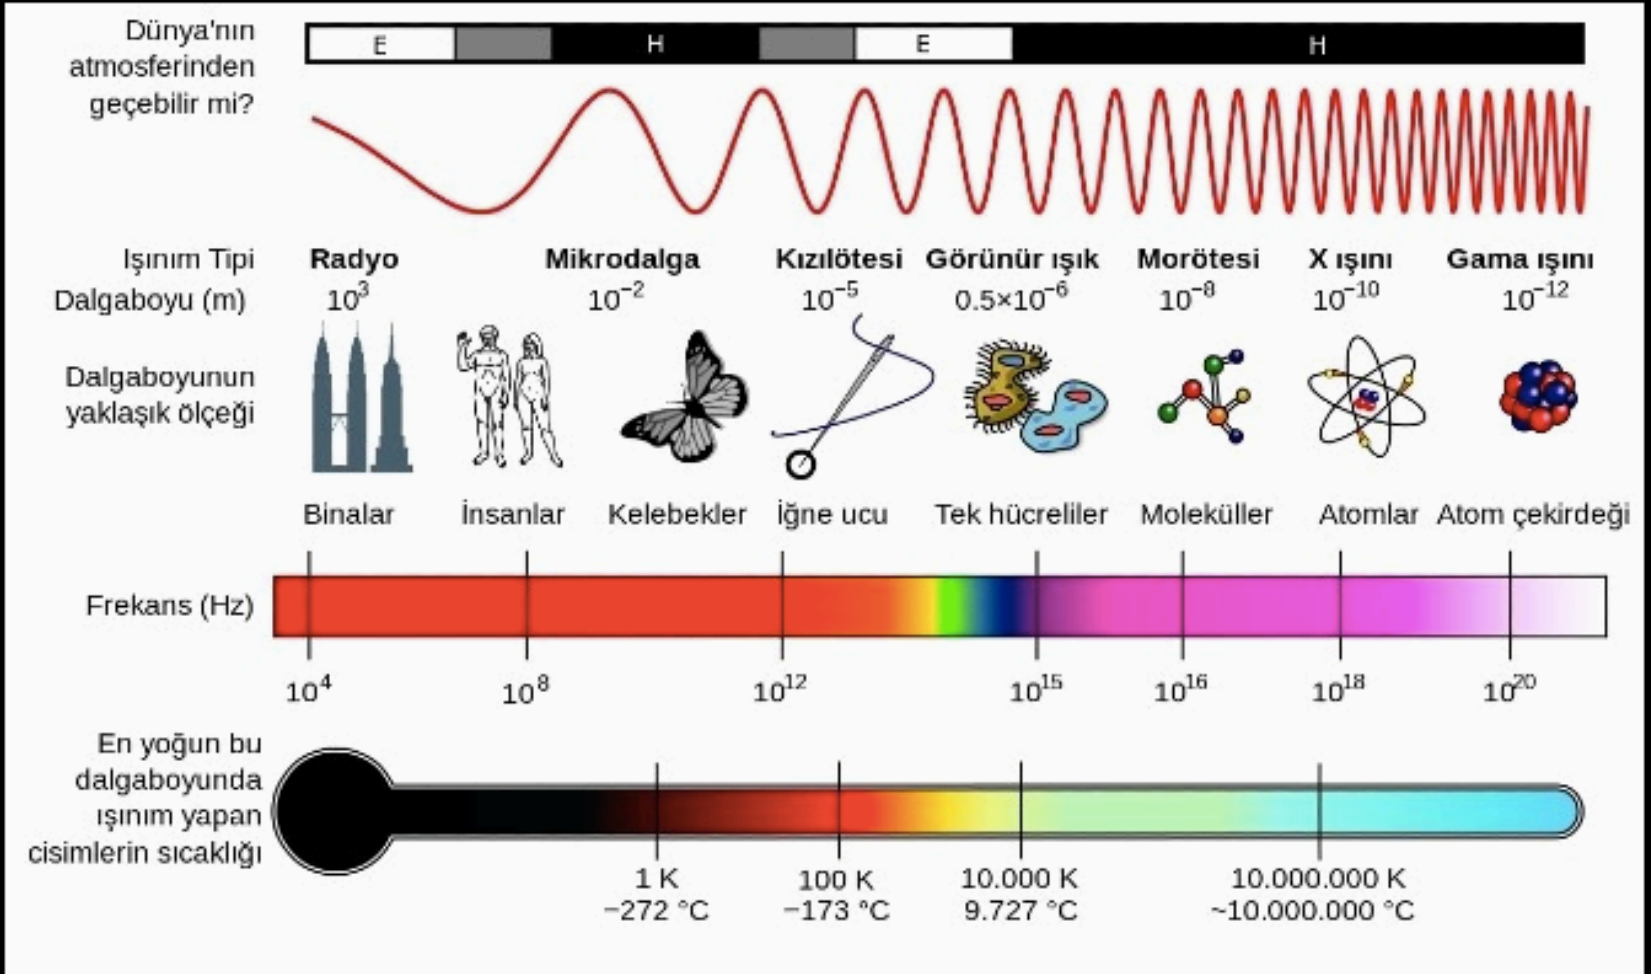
Dünya'nın atmosferinden geçebilir mi?

E H E H

Işınım Tipi Radyo Mikrodalga Kızılötesi Görünür ışık Morötesi X ışını Gama ışını

Dalgaboyu (m) $10^3$ $10^{-2}$ $10^{-5}$ $0.5\times10^{-6}$ $10^{-8}$ $10^{-10}$ $10^{-12}$

Dalgaboyunun yaklaşık ölçeği

Binalar İnsanlar Kelebekler İğne ucu Tek hücreliler Moleküller Atomlar Atom çekirdeği

Frekans (Hz)

$10^4$ $10^8$ $10^{12}$ $10^{15}$ $10^{16}$ $10^{18}$ $10^{20}$

En yoğun bu dalgaboyunda ışınım yapan cisimlerin sıcaklığı

1 K −272 °C

100 K −173 °C

10.000 K 9.727 °C

10.000.000 K ~10.000.000 °C